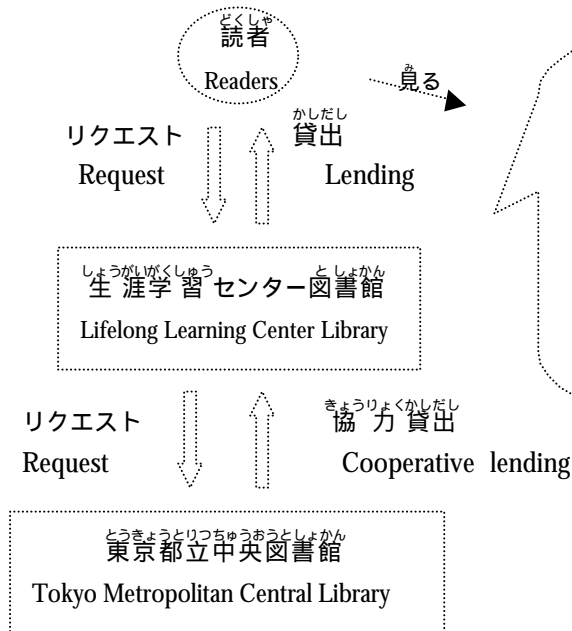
どくしゃ
読者
Readers

み
見る

リクエスト
Request

かしだし
貸出
Lending

しょうがいがくしゅう　としょかん
生涯学習センター図書館
Lifelong Learning Center Library

リクエスト
Request

きょうりょくかしだし
協力貸出
Cooperative lending

とうきょうとりつちゅうおうとしょかん
東京都立中央図書館
Tokyo Metropolitan Central Library